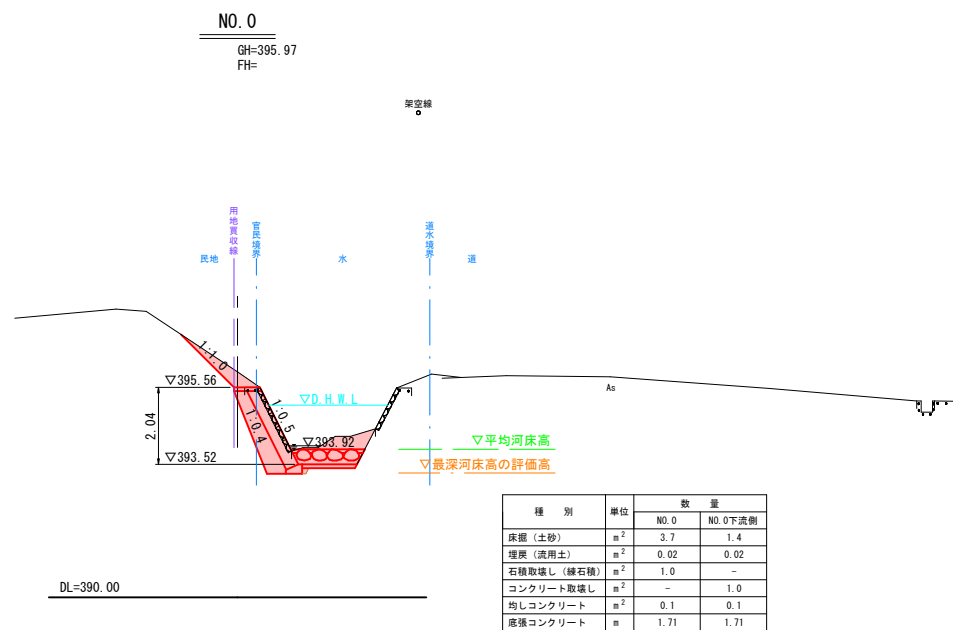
NO.0

GH=395.97
FH=

架空線

用地買収線

官民境界

道水境界

民地

水

道

1:1.0

1:0.5

1:0.4

▽395.56

▽D.H.W.L

▽393.92

▽平均河床高

2.04

▽393.52

▽最深河床高の評価高

As

DL=390.00

| 種 別 | 単位 | 数 量 NO.0 | 数 量 NO.0下流側 |
|---|---|---|---|
| 床掘（土砂） | $m^2$ | 3.7 | 1.4 |
| 埋戻（流用土） | $m^2$ | 0.02 | 0.02 |
| 石積取壊し（練石積） | $m^2$ | 1.0 | - |
| コンクリート取壊し | $m^2$ | - | 1.0 |
| 均しコンクリート | $m^2$ | 0.1 | 0.1 |
| 底張コンクリート | m | 1.71 | 1.71 |